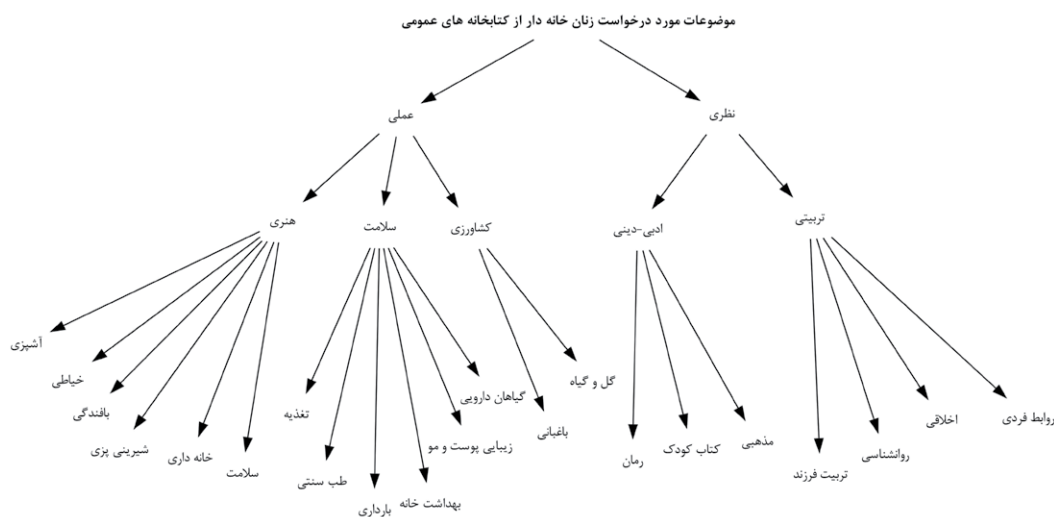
موضوعات مورد درخواست زنان خانه دار از کتابخانه های عمومی

نظری

عملی

تربیتی

ادبی-دینی

کشاورزی

سلامت

هنری

روابط فردی

اخلاقی

روانشناسی

تربیت فرزند

مذهبی

کتاب کودک

رمان

گل و گیاه

باغبانی

گیاهان دارویی

زیبایی پوست و مو

بهداشت خانه

بارداری

طب سنتی

تغذیه

سلامت

خانه داری

شیرینی پزی

بافندگی

خیاطی

آشپزی